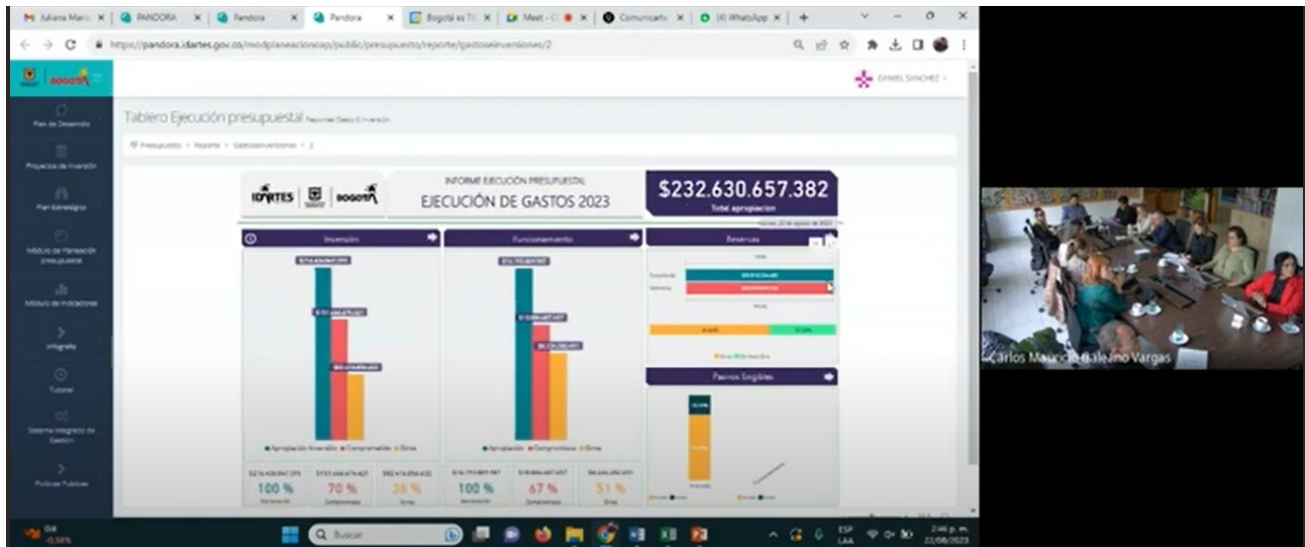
M Juliana Mar | PANDORA | Pandora | Pandora | Bogotá es TI | Meet - | Comunicarte | (4) WhatsApp | +

https://pandora.idartes.gov.co/modplaneacionoap/public/presupuesto/reporte/gastoseinversiones/2

DANIEL SANCHEZ

Plan de Desarrollo

Proyectos de Inversión

Plan Estratégico

Módulo de Planeación presupuestal

Módulo de Indicadores

Infografía

Tutorial

Sistema Integrado de Gestión

Políticas Públicas

Tablero Ejecución presupuestal Reportes Gasto E Inversión

Presupuesto > Reporte > Gastoseinversiones > 2

IDARTES | BOGOTÁ

INFORME EJECUCIÓN PRESUPUESTAL

EJECUCIÓN DE GASTOS 2023

$232.630.657.382

Total apropiacion

Inversión

Funcionamiento

Reservas

Pasivos Exigibles

Apropiación Inversión · Comprometido · Giros

Apropiación · Comprometido · Giros

100 %

70 %

38 %

100 %

67 %

51 %

Carlos Mauricio Galeano Vargas

Buscar

ESP LAA

2:46 p. m.

22/08/2023